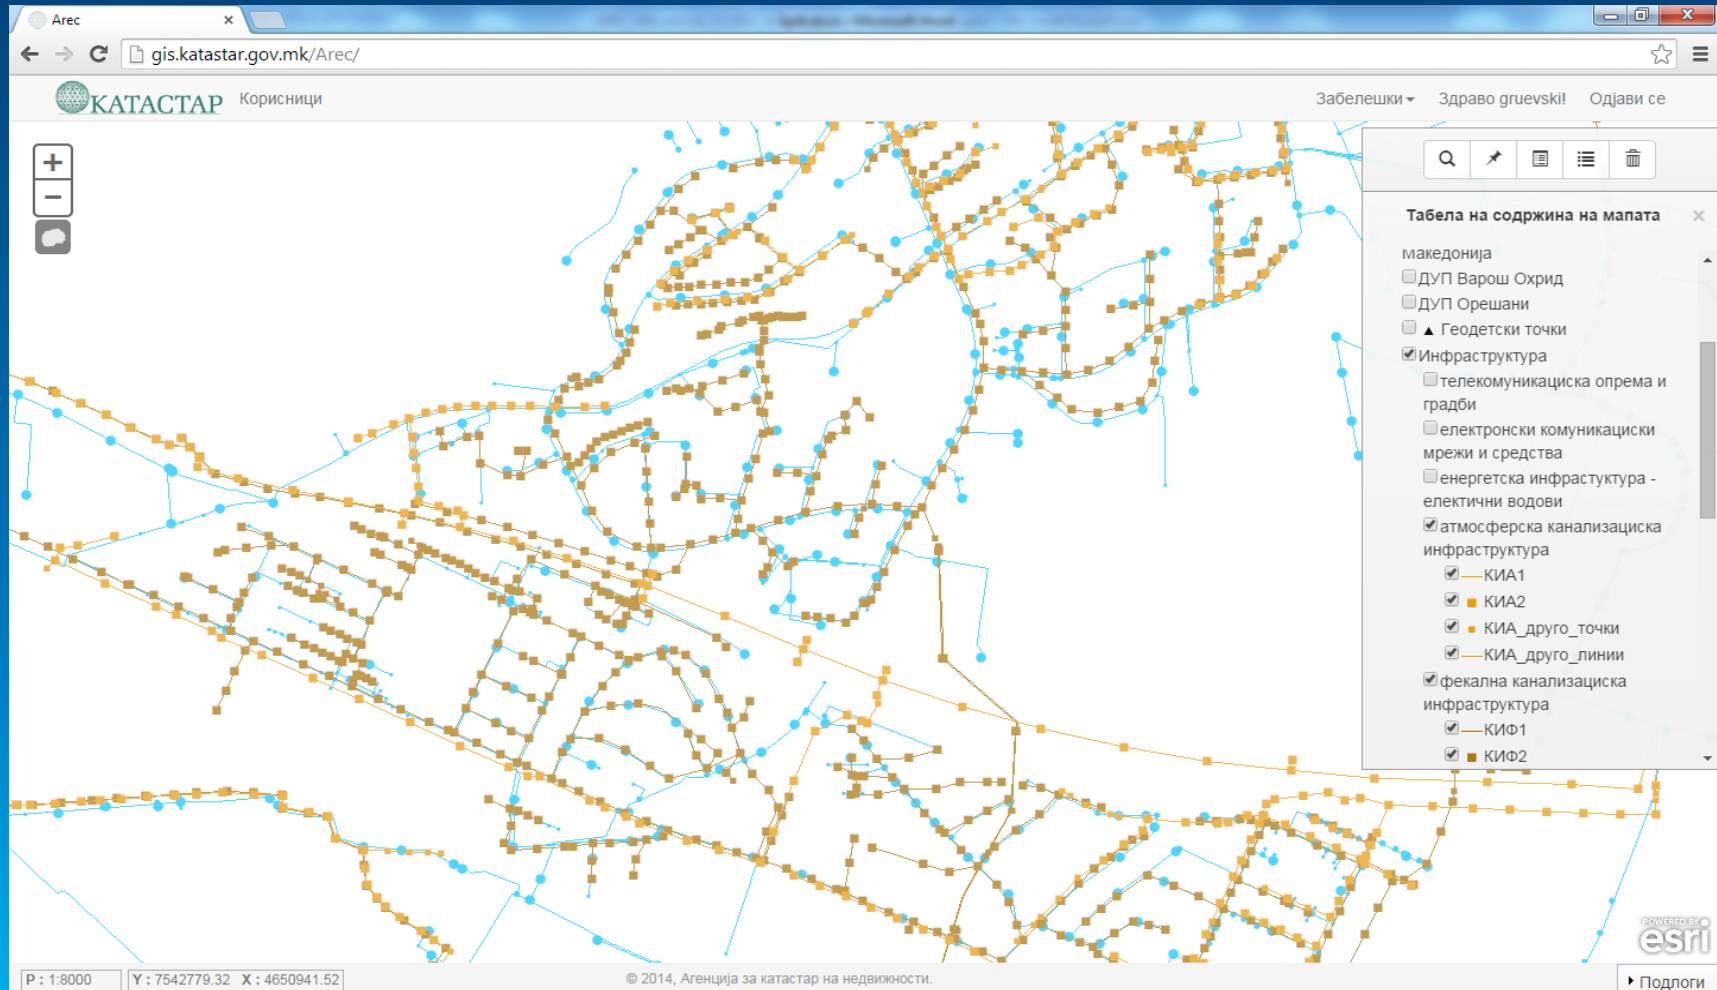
Arec

gis.katastar.gov.mk/Arec/

КАТАСТАР Корисници

Забелешки Здраво gruevski! Одјави се

+
−

Табела на содржина на мапата

македонија
ДУП Варош Охрид
ДУП Орешани
▲ Геодетски точки
Инфраструктура
телекомуникациска опрема и градби
електронски комуникациски мрежи и средства
енергетска инфрастуктура - електични водови
атмосферска канализациска инфраструктура
КИА1
КИА2
КИА_друго_точки
КИА_друго_линии
фекална канализациска инфраструктура
КИФ1
КИФ2

POWERED BY esri

Р : 1:8000 Y : 7542779.32 X : 4650941.52

© 2014, Агенција за катастар на недвижности.

Подлоги